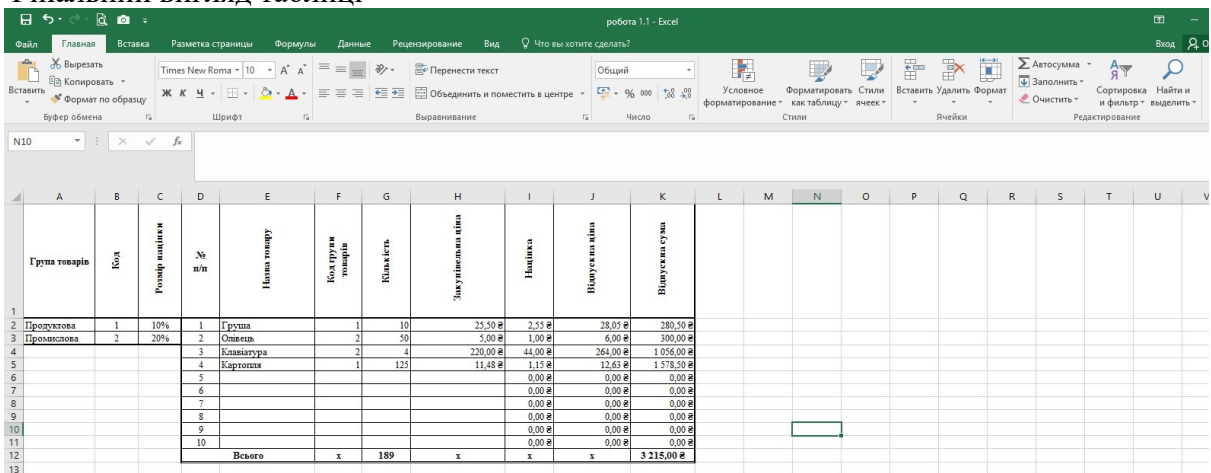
Фінальний вигляд таблиці

робота 1.1 - Excel

Файл Главная Вставка Разметка страницы Формулы Данные Рецензирование Вид Что вы хотите сделать? Вход

Вырезать Копировать Формат по образцу Вставить Буфер обмена
Times New Roma 10 Шрифт
Перенести текст Объединить и поместить в центре Выравнивание
Общий Число
Условное форматирование Форматировать как таблицу Стили ячеек Стили
Вставить Удалить Формат Ячейки
Автосумма Заполнить Очистить Сортировка и фильтр Найти и выделить Редактирование

N10

| | A | B | C | D | E | F | G | H | I | J | K |
|---|---|---|---|---|---|---|---|---|---|---|---|
| 1 | Група товарів | Код | Розмір націнки | № п/п | Назва товару | Код групи товарів | Кількість | Закупівельна ціна | Націнка | Відпускна ціна | Відпускна сума |
| 2 | Продуктова | 1 | 10% | 1 | Груша | 1 | 10 | 25,50 ₴ | 2,55 ₴ | 28,05 ₴ | 280,50 ₴ |
| 3 | Промислова | 2 | 20% | 2 | Олівець | 2 | 50 | 5,00 ₴ | 1,00 ₴ | 6,00 ₴ | 300,00 ₴ |
| 4 | | | | 3 | Клавіатура | 2 | 4 | 220,00 ₴ | 44,00 ₴ | 264,00 ₴ | 1 056,00 ₴ |
| 5 | | | | 4 | Картопля | 1 | 125 | 11,48 ₴ | 1,15 ₴ | 12,63 ₴ | 1 578,50 ₴ |
| 6 | | | | 5 | | | | | 0,00 ₴ | 0,00 ₴ | 0,00 ₴ |
| 7 | | | | 6 | | | | | 0,00 ₴ | 0,00 ₴ | 0,00 ₴ |
| 8 | | | | 7 | | | | | 0,00 ₴ | 0,00 ₴ | 0,00 ₴ |
| 9 | | | | 8 | | | | | 0,00 ₴ | 0,00 ₴ | 0,00 ₴ |
| 10 | | | | 9 | | | | | 0,00 ₴ | 0,00 ₴ | 0,00 ₴ |
| 11 | | | | 10 | | | | | 0,00 ₴ | 0,00 ₴ | 0,00 ₴ |
| 12 | | | | | Всього | x | 189 | x | x | x | 3 215,00 ₴ |
| 13 | | | | | | | | | | | |